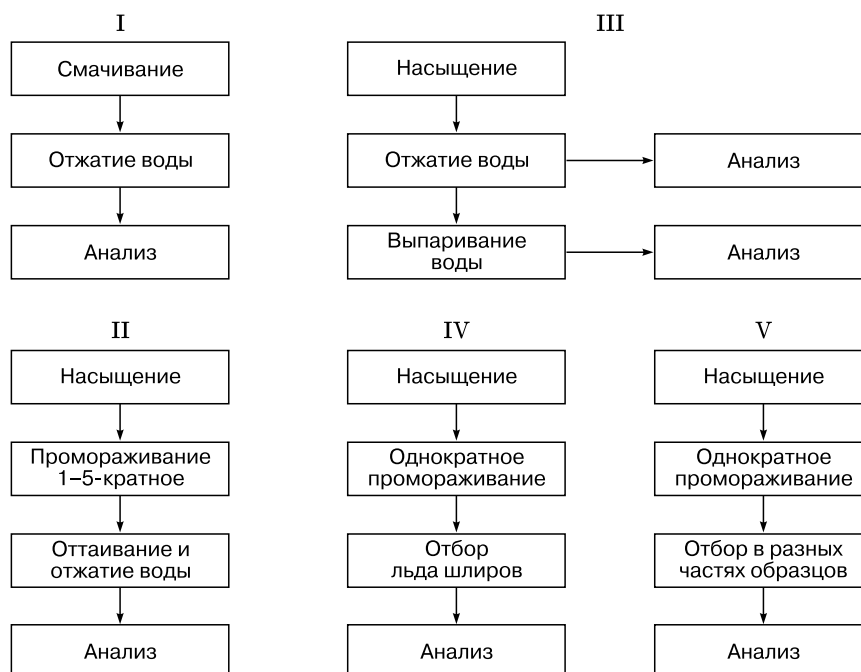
I

Смачивание

Отжатие воды

Анализ

III

Насыщение

Отжатие воды

Анализ

Выпаривание воды

Анализ

II

Насыщение

Промораживание 1–5-кратное

Оттаивание и отжатие воды

Анализ

IV

Насыщение

Однократное промораживание

Отбор льда шлиров

Анализ

V

Насыщение

Однократное промораживание

Отбор в разных частях образцов

Анализ